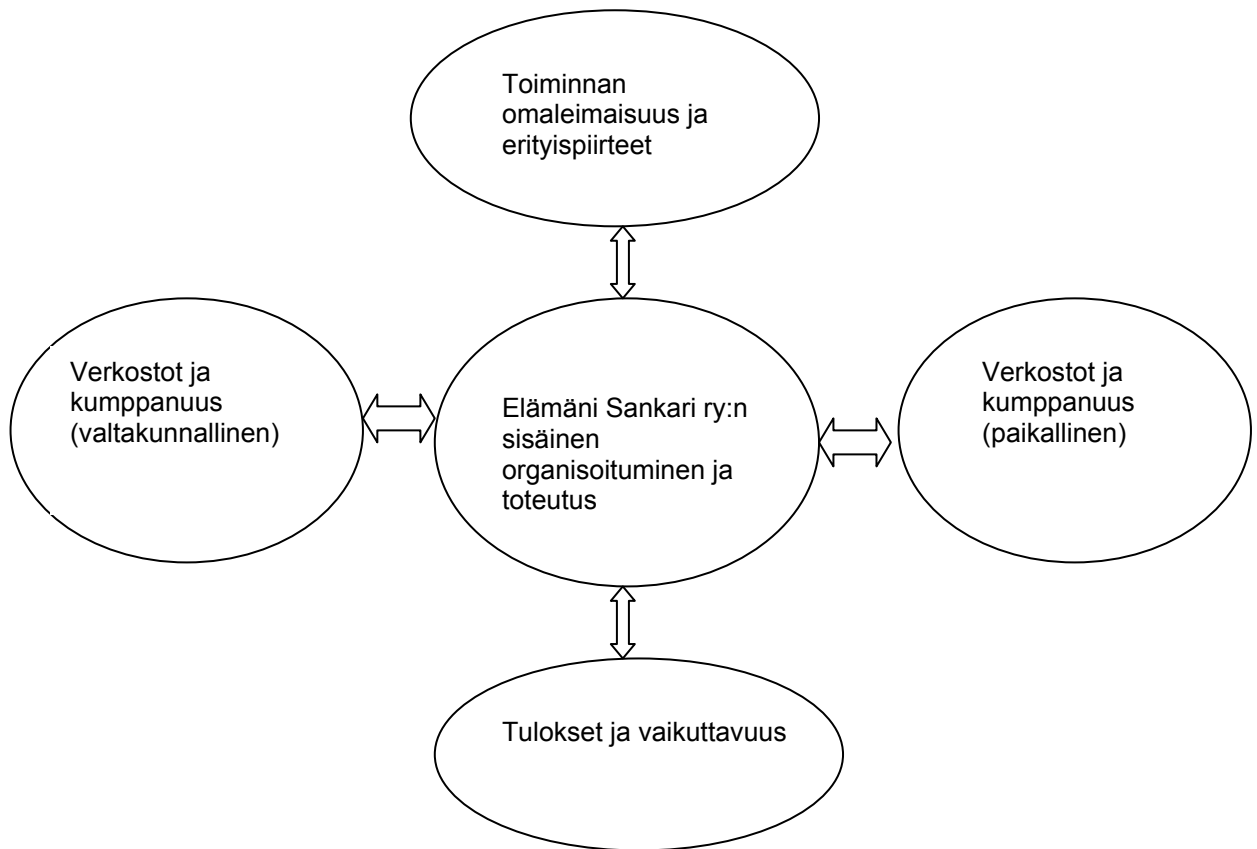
Toiminnan omaleimaisuus ja erityispiirteet

Verkostot ja kumppanuus (valtakunnallinen)

Elämäni Sankari ry:n sisäinen organisoituminen ja toteutus

Verkostot ja kumppanuus (paikallinen)

Tulokset ja vaikuttavuus